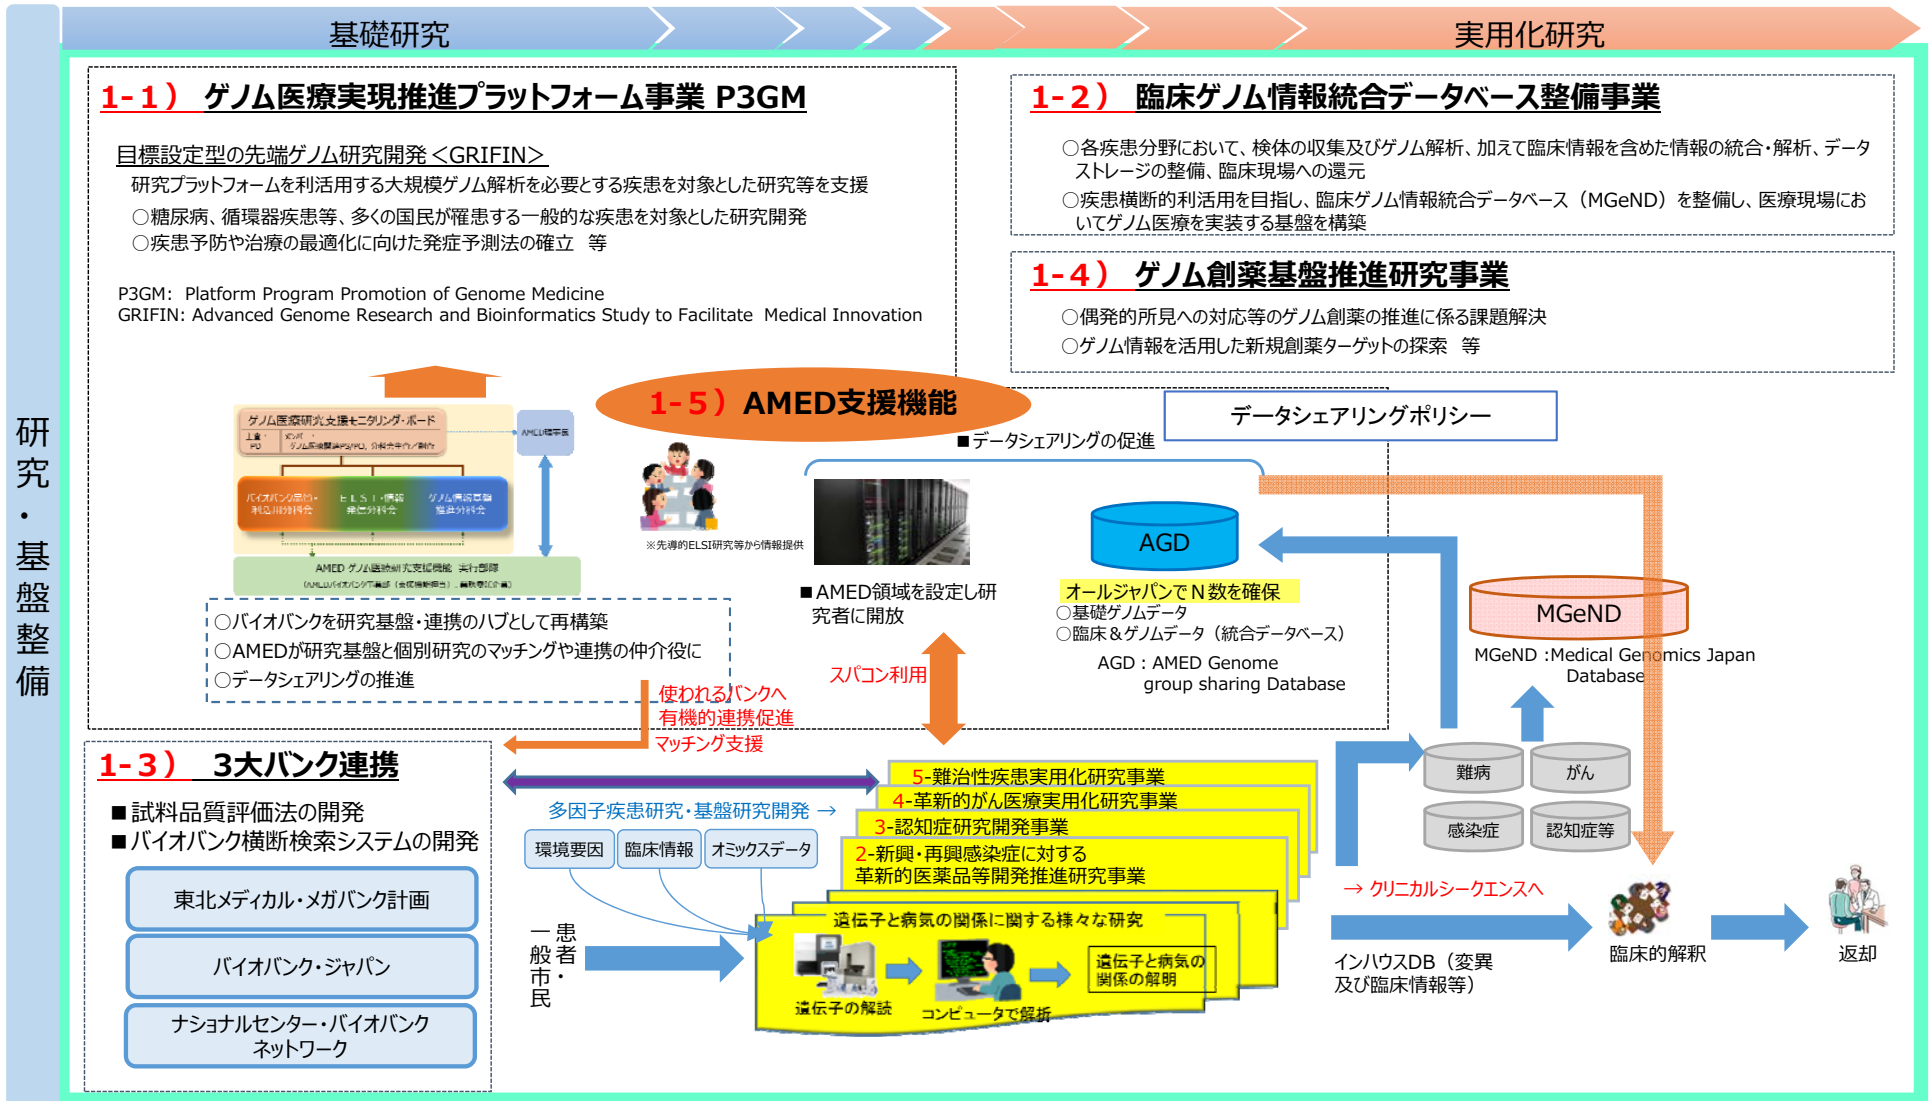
基礎研究

実用化研究

研究・基盤整備

1-1） ゲノム医療実現推進プラットフォーム事業 P3GM

目標設定型の先端ゲノム研究開発＜GRIFIN＞

研究プラットフォームを利活用する大規模ゲノム解析を必要とする疾患を対象とした研究等を支援

○糖尿病、循環器疾患等、多くの国民が罹患する一般的な疾患を対象とした研究開発

○疾患予防や治療の最適化に向けた発症予測法の確立 等

P3GM: Platform Program Promotion of Genome Medicine
GRIFIN: Advanced Genome Research and Bioinformatics Study to Facilitate Medical Innovation

1-2） 臨床ゲノム情報統合データベース整備事業

○各疾患分野において、検体の収集及びゲノム解析、加えて臨床情報を含めた情報の統合・解析、データストレージの整備、臨床現場への還元

○疾患横断的利活用を目指し、臨床ゲノム情報統合データベース（MGeND）を整備し、医療現場においてゲノム医療を実装する基盤を構築

1-4） ゲノム創薬基盤推進研究事業

○偶発的所見への対応等のゲノム創薬の推進に係る課題解決

○ゲノム情報を活用した新規創薬ターゲットの探索 等

1-5）AMED支援機能

ゲノム医療研究支援モニタリング・ボード

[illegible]

バイオバンク連携・利活用分科会

ＥＬＳＩ・情報発信分科会

ゲノム情報基盤整備分科会

AMED ゲノム医療研究支援機能 実行部隊

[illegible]

※先導的ELSI研究等から情報提供

○バイオバンクを研究基盤・連携のハブとして再構築

○AMEDが研究基盤と個別研究のマッチングや連携の仲介役に

○データシェアリングの推進

データシェアリングポリシー

■データシェアリングの促進

■AMED領域を設定し研究者に開放

AGD

オールジャパンでＮ数を確保

○基礎ゲノムデータ

○臨床＆ゲノムデータ（統合データベース）

AGD：AMED Genome group sharing Database

MGeND

MGeND :Medical Genomics Japan Database

スパコン利用

使われるバンクへ
有機的連携促進
マッチング支援

1-3） 3大バンク連携

■試料品質評価法の開発

■バイオバンク横断検索システムの開発

東北メディカル・メガバンク計画

バイオバンク・ジャパン

ナショナルセンター・バイオバンク
ネットワーク

多因子疾患研究・基盤研究開発 →

環境要因

臨床情報

オミックスデータ

患者・一般市民

5-難治性疾患実用化研究事業

4-革新的がん医療実用化研究事業

3-認知症研究開発事業

2-新興・再興感染症に対する革新的医薬品等開発推進研究事業

遺伝子と病気の関係に関する様々な研究

遺伝子の解読

コンピュータで解析

遺伝子と病気の関係の解明

難病

がん

感染症

認知症等

→ クリニカルシークエンスへ

インハウスDB（変異及び臨床情報等）

臨床的解釈

返却